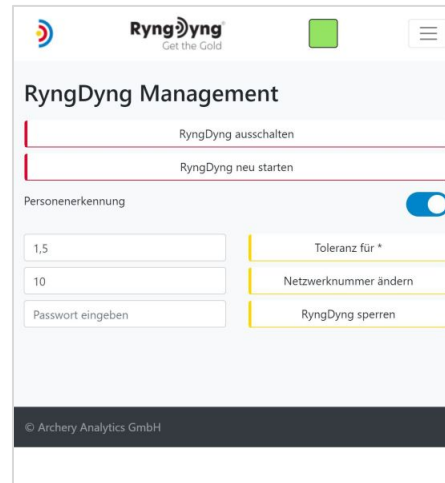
RyngDyng
Get the Gold

RyngDyng Management

RyngDyng ausschalten

RyngDyng neu starten

Personenerkennung

1,5

Toleranz für *

10

Netzwerknummer ändern

Passwort eingeben

RyngDyng sperren

© Archery Analytics GmbH